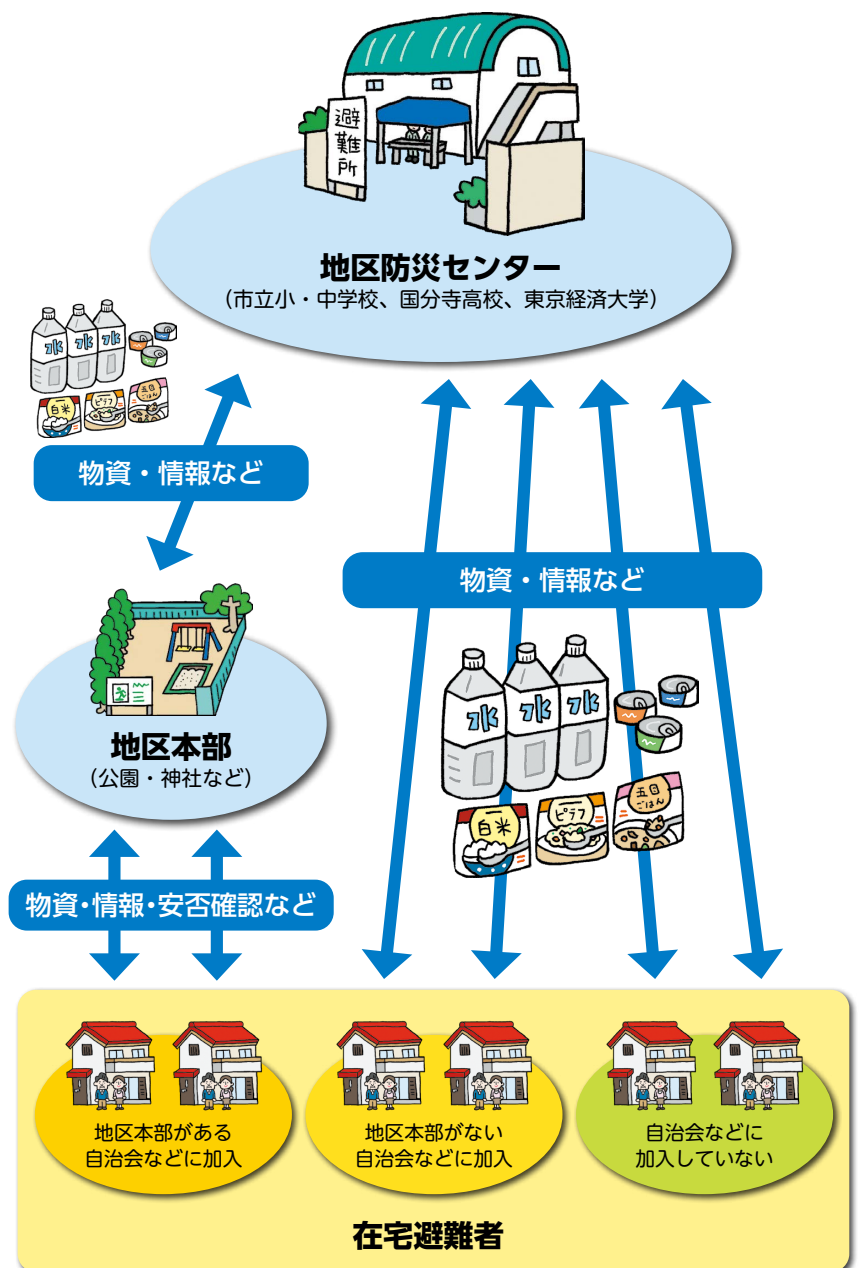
避難所

地区防災センター
（市立小・中学校、国分寺高校、東京経済大学）

水 水 水
白米 ピラフ 五目ごはん

物資・情報など

物資・情報など

水 水 水
白米 ピラフ 五目ごはん

地区本部
（公園・神社など）

物資・情報・安否確認など

地区本部がある
自治会などに加入

地区本部がない
自治会などに加入

自治会などに
加入していない

在宅避難者